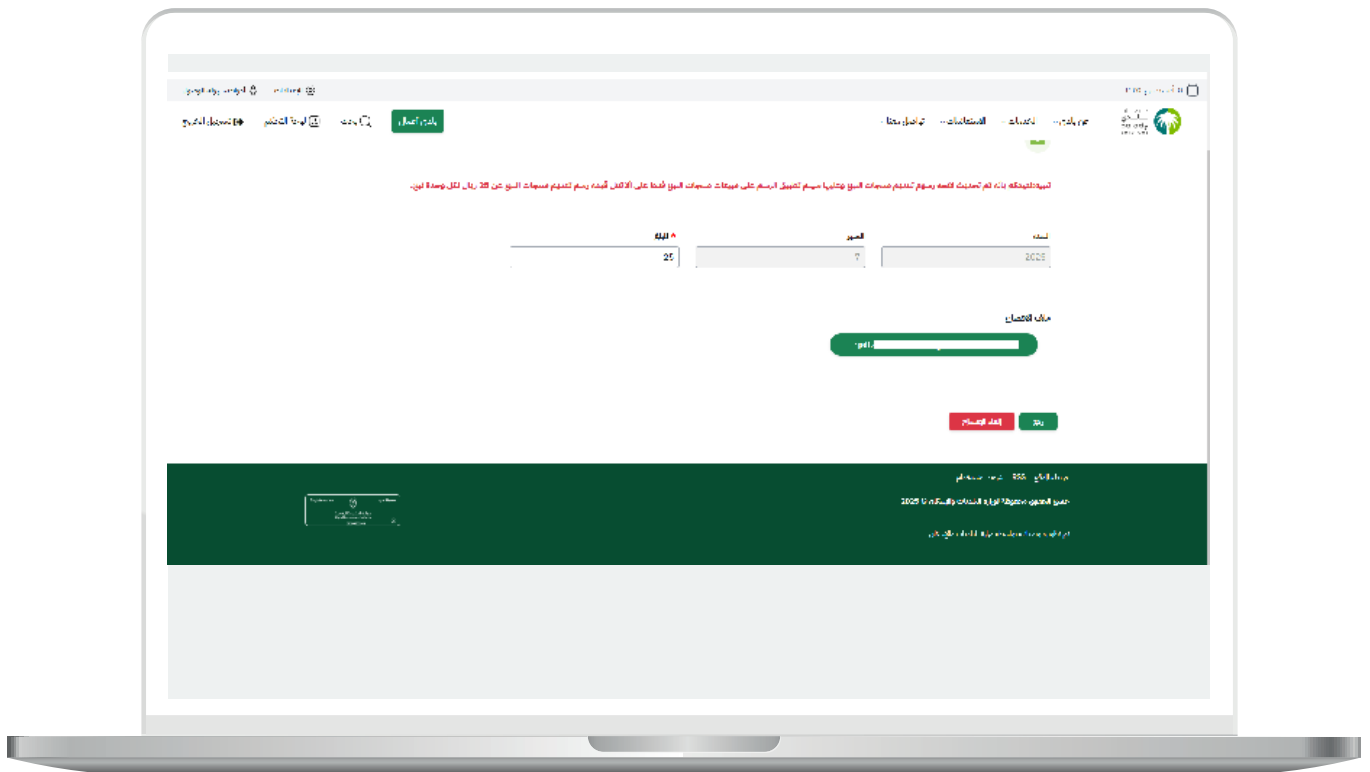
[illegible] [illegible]

عن بلدي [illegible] الخدمات الاستعلامات تواصل معنا

بلدي أعمال بحث لوحة التحكم تسجيل الخروج

تنبيه: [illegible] 25 ريال لكل وحدة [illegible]

السنة
2025

الشهر
7

* القيمة
25

طلب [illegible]

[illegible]

إلغاء الإجراء
رجوع

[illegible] 940 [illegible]

جميع الحقوق محفوظة لوزارة البلديات والإسكان 2025 ©

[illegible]